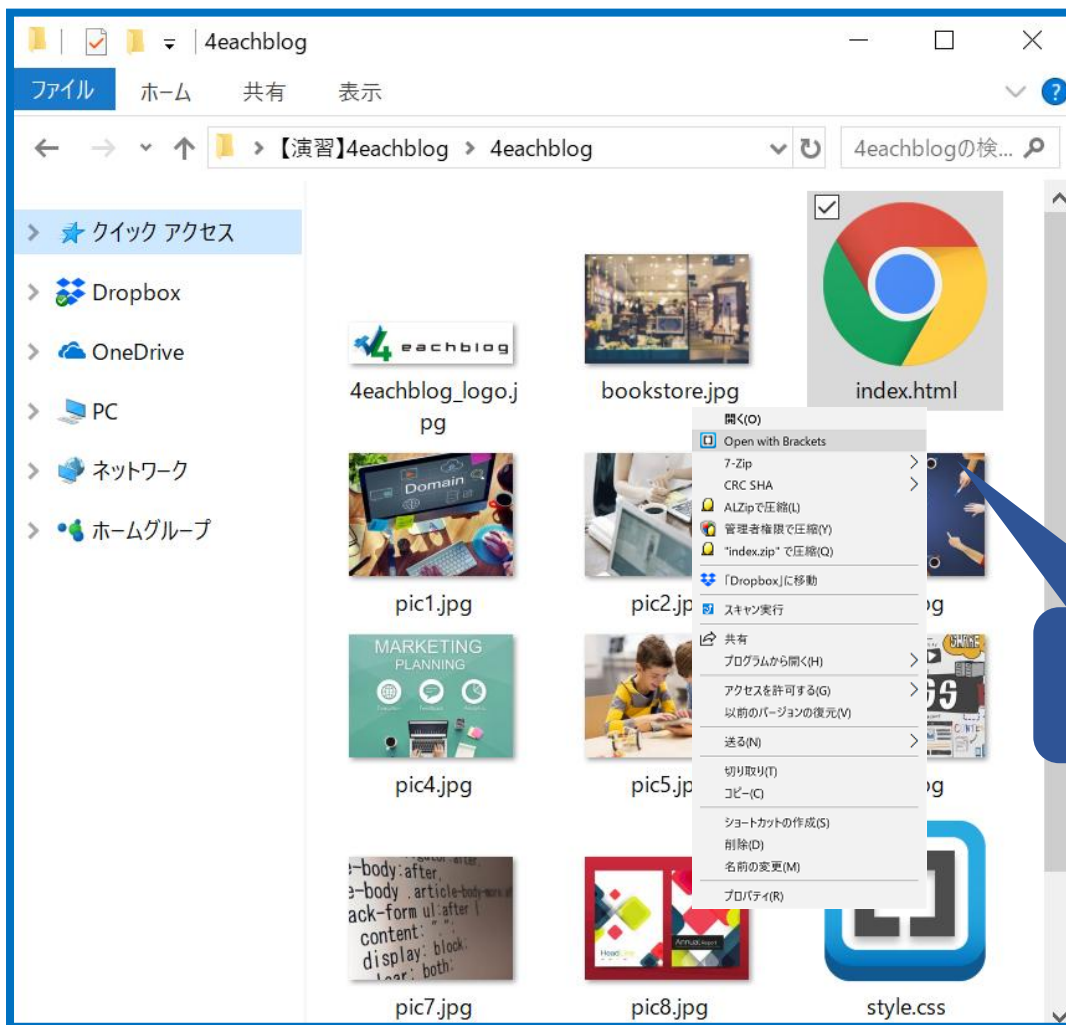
4eachblog

ファイル ホーム 共有 表示

【演習】4eachblog > 4eachblog

4eachblogの検...

クイック アクセス
Dropbox
OneDrive
PC
ネットワーク
ホームグループ

4eachblog
4eachblog_logo.jpg
bookstore.jpg
index.html

開く(O)
Open with Brackets
7-Zip
CRC SHA
ALZipで圧縮(L)
管理者権限で圧縮(Y)
"index.zip" で圧縮(Q)
「Dropbox」に移動
スキャン実行
共有
プログラムから開く(H)
アクセスを許可する(G)
以前のバージョンの復元(V)
送る(N)
切り取り(T)
コピー(C)
ショートカットの作成(S)
削除(D)
名前の変更(M)
プロパティ(R)

Domain
pic1.jpg
pic2.jp
g
MARKETING PLANNING
pic4.jpg
pic5.jp
g
e-body:after,
e-body .article-body-more:af
ack-form ul:after {
content: "";
display: block;
lear: both;
pic7.jpg
pic8.jpg
style.css